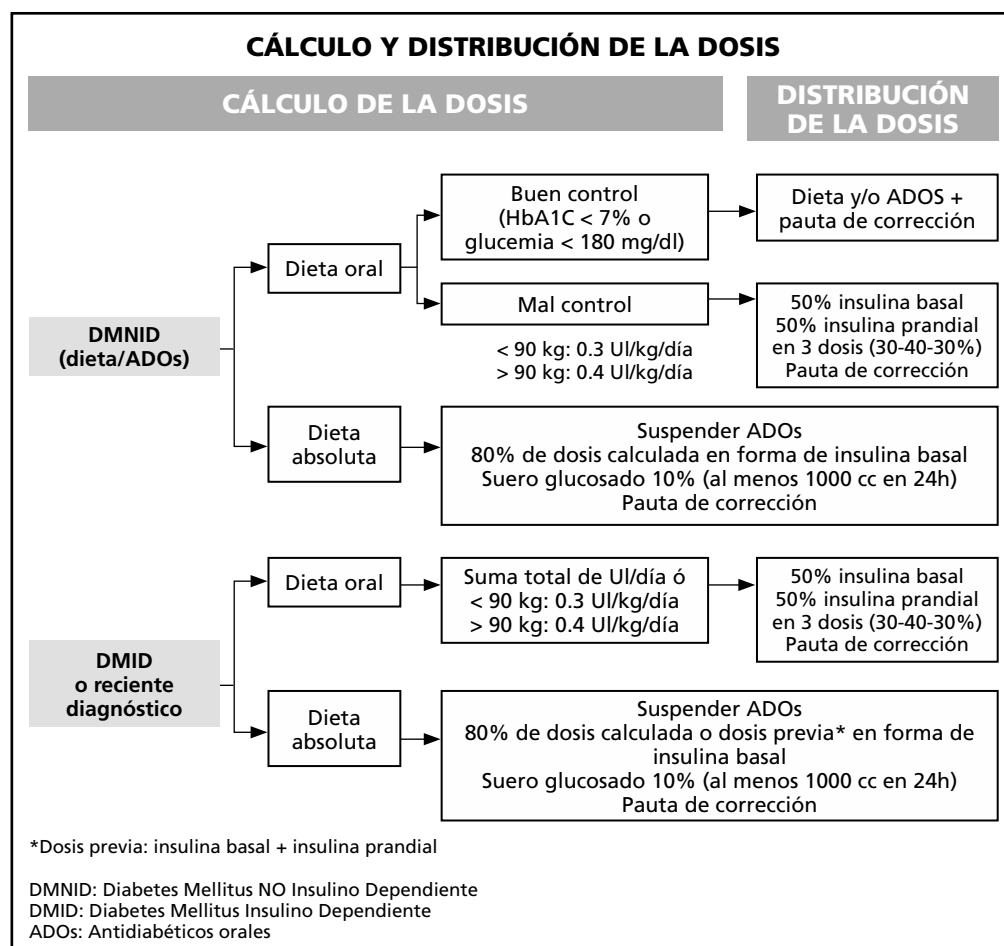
CÁLCULO Y DISTRIBUCIÓN DE LA DOSIS

CÁLCULO DE LA DOSIS

DISTRIBUCIÓN DE LA DOSIS

DMNID (dieta/ADOs)

Dieta oral

Buen control (HbA1C < 7% o glucemia < 180 mg/dl)

Dieta y/o ADOS + pauta de corrección

Mal control

< 90 kg: 0.3 Ul/kg/día
> 90 kg: 0.4 Ul/kg/día

50% insulina basal
50% insulina prandial en 3 dosis (30-40-30%)
Pauta de corrección

Dieta absoluta

Suspender ADOs
80% de dosis calculada en forma de insulina basal
Suero glucosado 10% (al menos 1000 cc en 24h)
Pauta de corrección

DMID o reciente diagnóstico

Dieta oral

Suma total de Ul/día ó
< 90 kg: 0.3 Ul/kg/día
> 90 kg: 0.4 Ul/kg/día

50% insulina basal
50% insulina prandial en 3 dosis (30-40-30%)
Pauta de corrección

Dieta absoluta

Suspender ADOs
80% de dosis calculada o dosis previa* en forma de insulina basal
Suero glucosado 10% (al menos 1000 cc en 24h)
Pauta de corrección

*Dosis previa: insulina basal + insulina prandial

DMNID: Diabetes Mellitus NO Insulino Dependiente
DMID: Diabetes Mellitus Insulino Dependiente
ADOs: Antidiabéticos orales